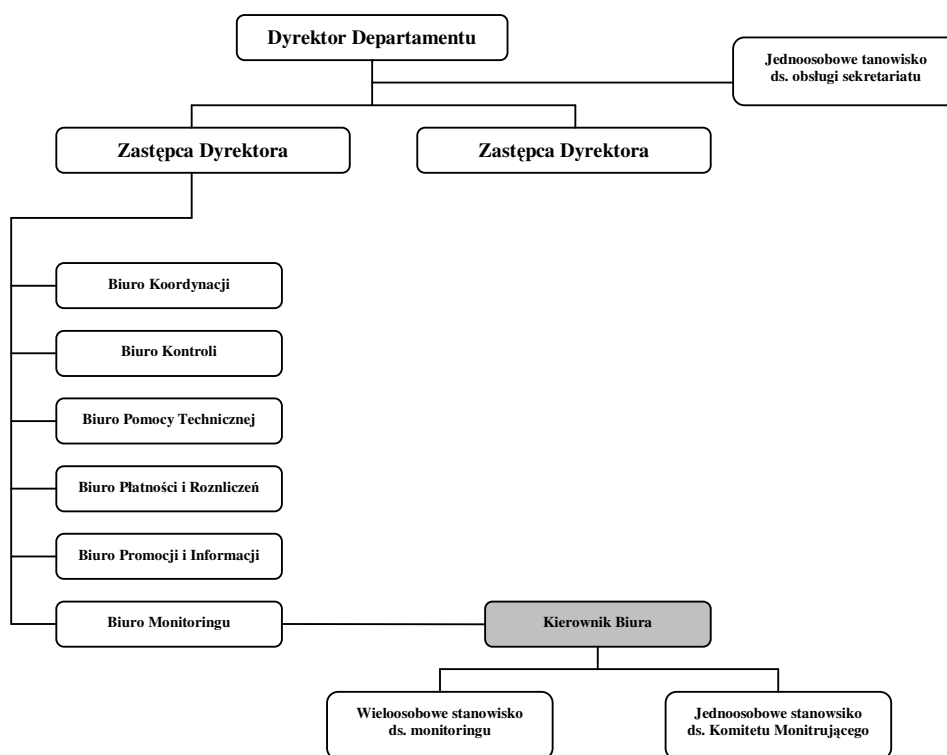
Dyrektor Departamentu

Jednoosobowe tanowisko ds. obsługi sekretariatu

Zastępca Dyrektora

Zastępca Dyrektora

Biuro Koordynacji

Biuro Kontroli

Biuro Pomocy Technicznej

Biuro Płatności i Roznliczeń

Biuro Promocji i Informacji

Biuro Monitoringu

Kierownik Biura

Wieloosobowe stanowisko ds. monitoringu

Jednoosobowe stanowsiko ds. Komitetu Monitrującego